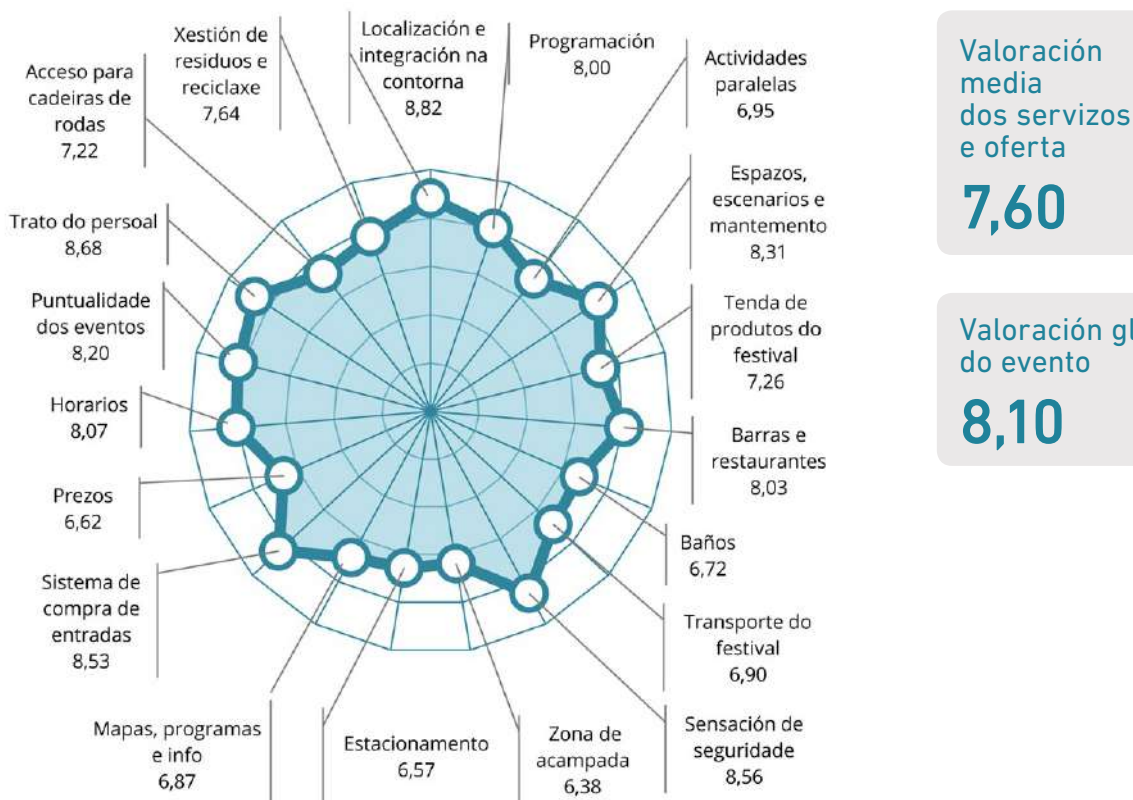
Xestión de residuos e reciclaxe
7,64

Localización e integración na contorna
8,82

Programación
8,00

Actividades paralelas
6,95

Acceso para cadeiras de rodas
7,22

Espazos, escenarios e mantemento
8,31

Trato do persoal
8,68

Tenda de produtos do festival
7,26

Puntualidade dos eventos
8,20

Horarios
8,07

Barras e restaurantes
8,03

Prezos
6,62

Baños
6,72

Sistema de compra de entradas
8,53

Transporte do festival
6,90

Mapas, programas e info
6,87

Estacionamento
6,57

Zona de acampada
6,38

Sensación de seguridade
8,56

Valoración media dos servizos e oferta

7,60

Valoración gl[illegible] do evento

8,10